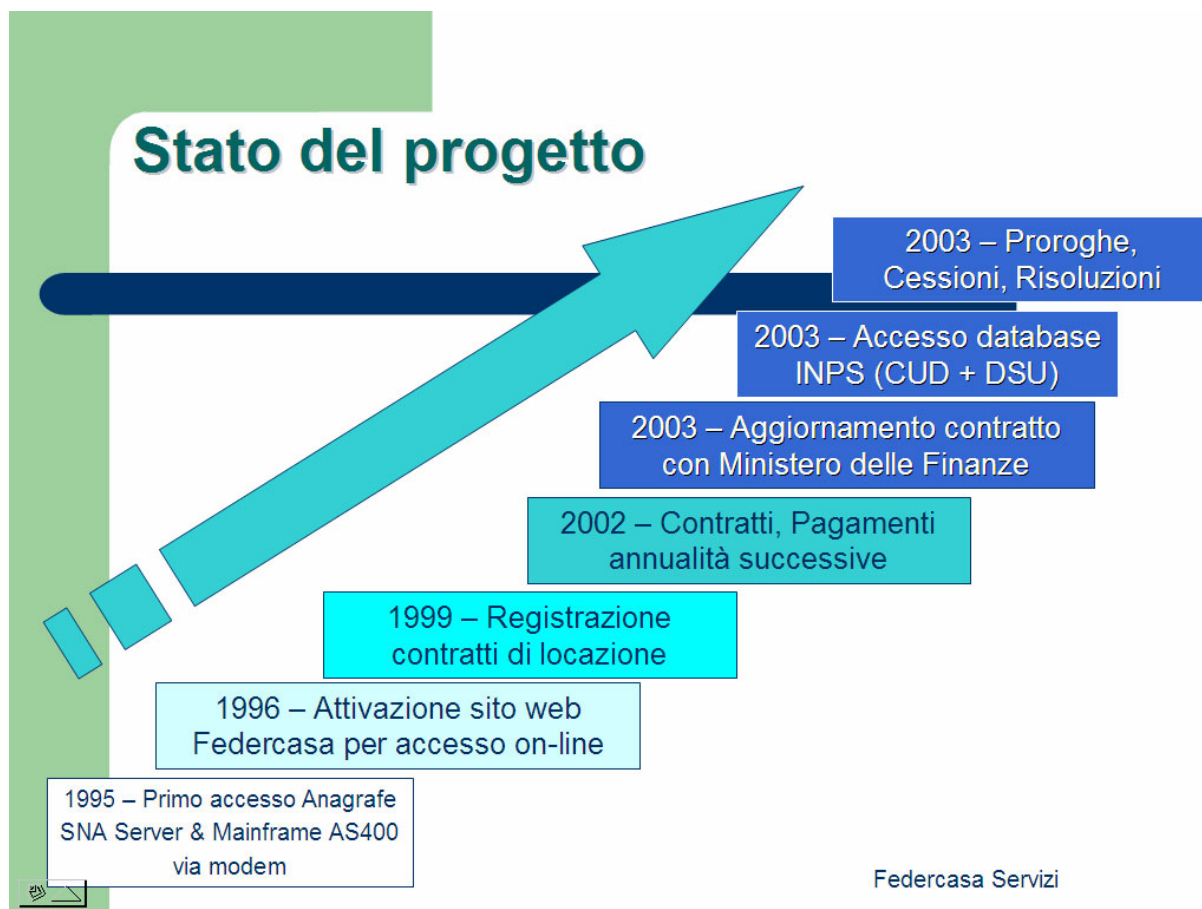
Stato del progetto

2003 – Proroghe, Cessioni, Risoluzioni

2003 – Accesso database INPS (CUD + DSU)

2003 – Aggiornamento contratto con Ministero delle Finanze

2002 – Contratti, Pagamenti annualità successive

1999 – Registrazione contratti di locazione

1996 – Attivazione sito web Federcasa per accesso on-line

1995 – Primo accesso Anagrafe SNA Server & Mainframe AS400 via modem

Federcasa Servizi